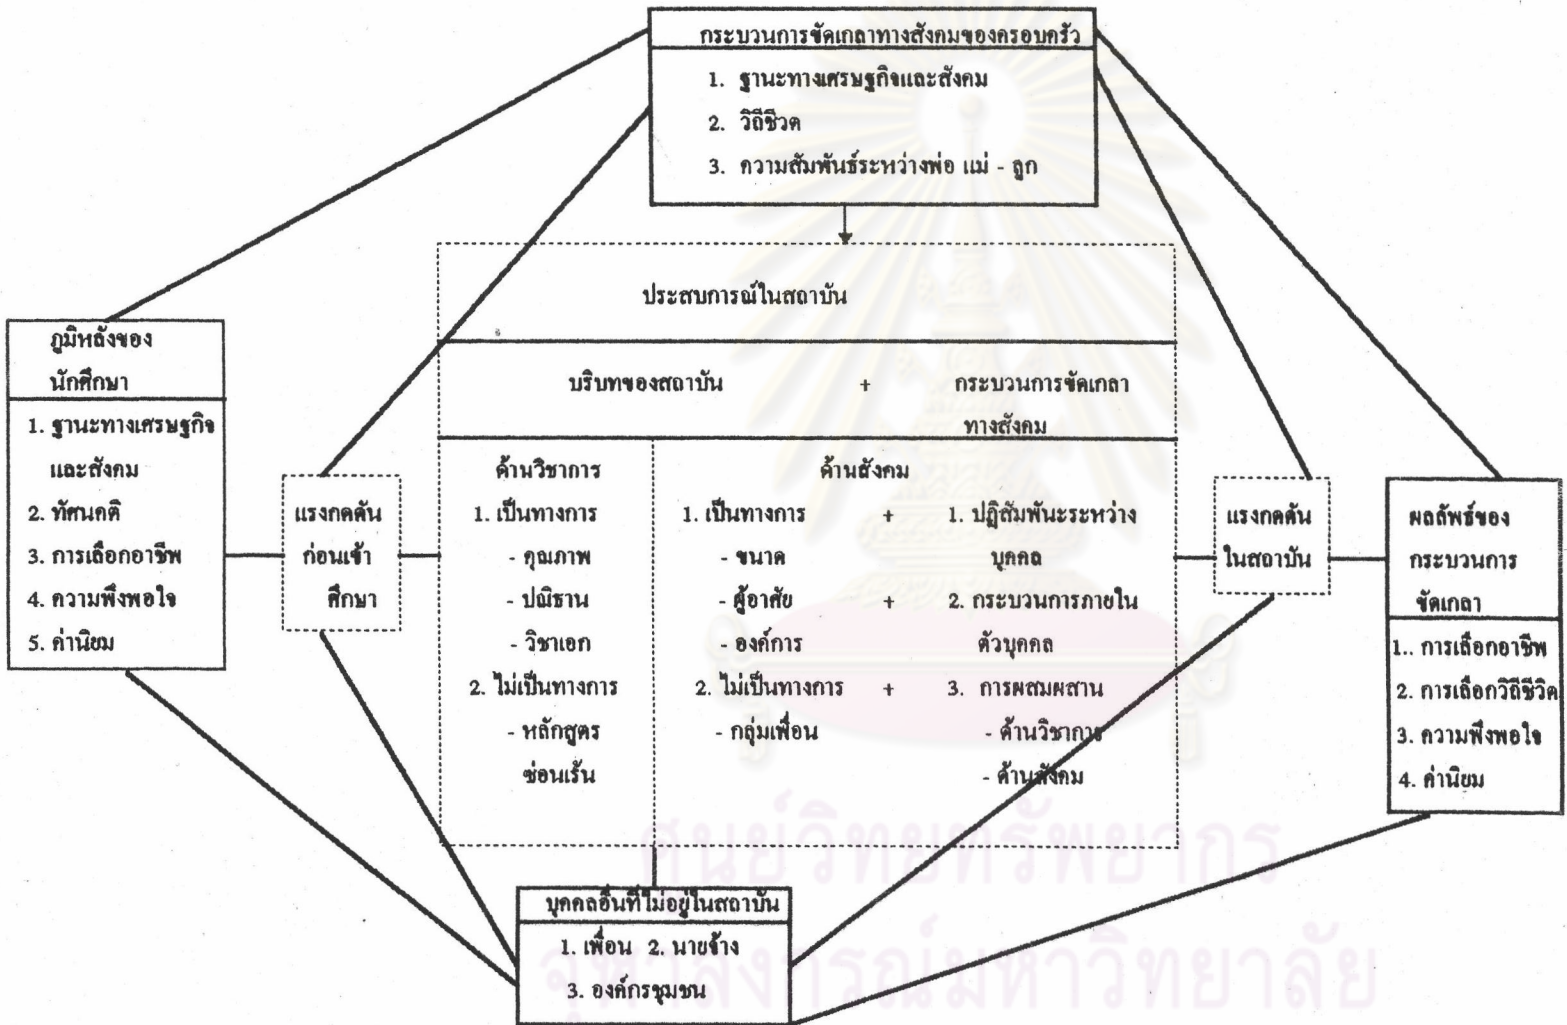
กระบวนการขัดเกลาทางสังคมของครอบครัว

1. ฐานะทางเศรษฐกิจและสังคม
2. วิถีชีวิต
3. ความสัมพันธ์ระหว่างพ่อ แม่ - ลูก

ภูมิหลังของนักศึกษา

1. ฐานะทางเศรษฐกิจและสังคม
2. ทัศนคติ
3. การเลือกอาชีพ
4. ความพึงพอใจ
5. ค่านิยม

แรงกดดันก่อนเข้าศึกษา

ประสบการณ์ในสถาบัน

บริบทของสถาบัน + กระบวนการขัดเกลาทางสังคม

ด้านวิชาการ
1. เป็นทางการ
- คุณภาพ
- ปณิธาน
- วิชาเอก
2. ไม่เป็นทางการ
- หลักสูตรซ่อนเร้น

ด้านสังคม
1. เป็นทางการ + 1. ปฏิสัมพันธ์ระหว่างบุคคล
- ขนาด
- ผู้อาศัย + 2. กระบวนการภายในตัวบุคคล
- องค์การ
2. ไม่เป็นทางการ + 3. การผสมผสาน
- กลุ่มเพื่อน
- ด้านวิชาการ
- ด้านสังคม

แรงกดดันในสถาบัน

ผลลัพธ์ของกระบวนการขัดเกลา

1.. การเลือกอาชีพ
2. การเลือกวิถีชีวิต
3. ความพึงพอใจ
4. ค่านิยม

บุคคลอื่นที่ไม่อยู่ในสถาบัน

1. เพื่อน 2. นายจ้าง
3. องค์กรชุมชน

ศูนย์วิทยทรัพยากร
จุฬาลงกรณ์มหาวิทยาลัย